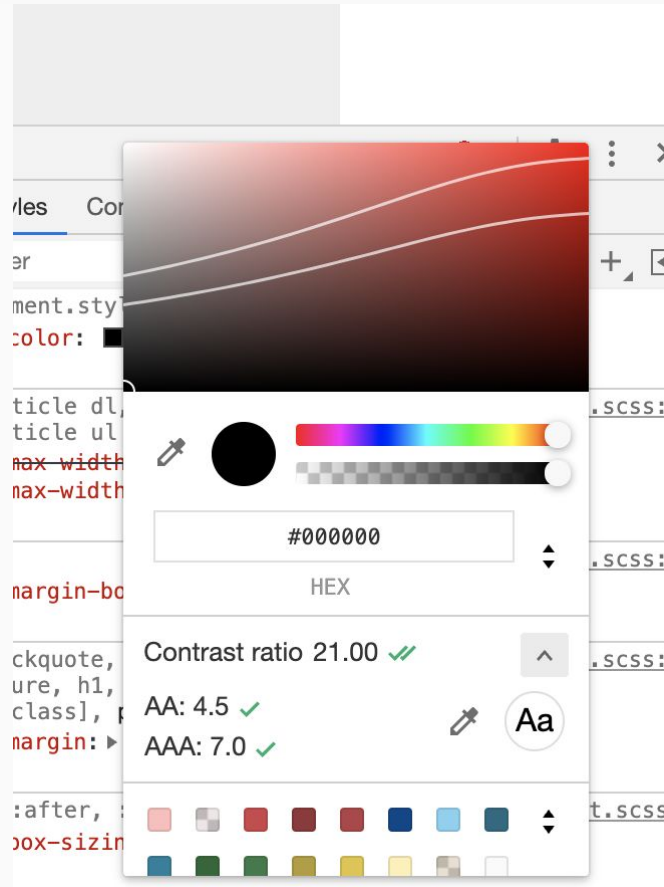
yles
Co
er
ment.styl
color:
ticle dl,
ticle ul
max-width
max-width
margin-bo
ckquote,
ure, h1,
class], p
margin:
:after,
oox-sizin
.scss:
.scss:
.scss:
t.scss
#000000
HEX
Contrast ratio 21.00
AA: 4.5
AAA: 7.0
Aa